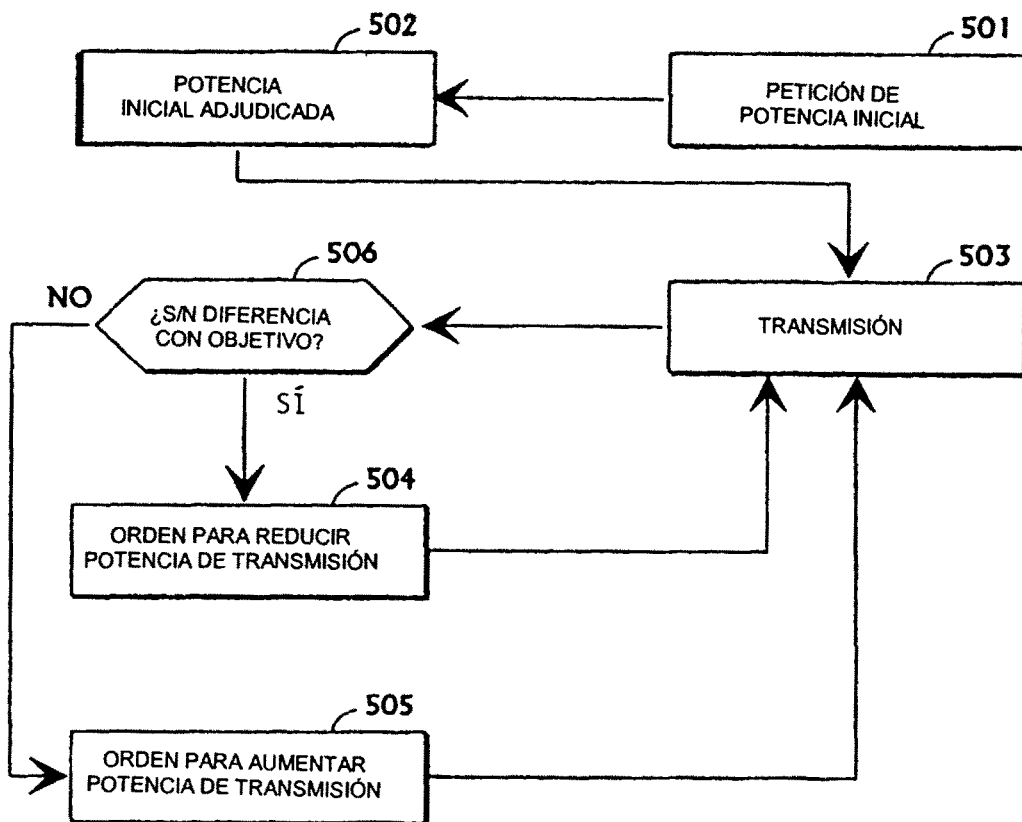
502

POTENCIA INICIAL ADJUDICADA

501

PETICIÓN DE POTENCIA INICIAL

506

NO

¿S/N DIFERENCIA CON OBJETIVO?

SÍ

503

TRANSMISIÓN

504

ORDEN PARA REDUCIR POTENCIA DE TRANSMISIÓN

505

ORDEN PARA AUMENTAR POTENCIA DE TRANSMISIÓN